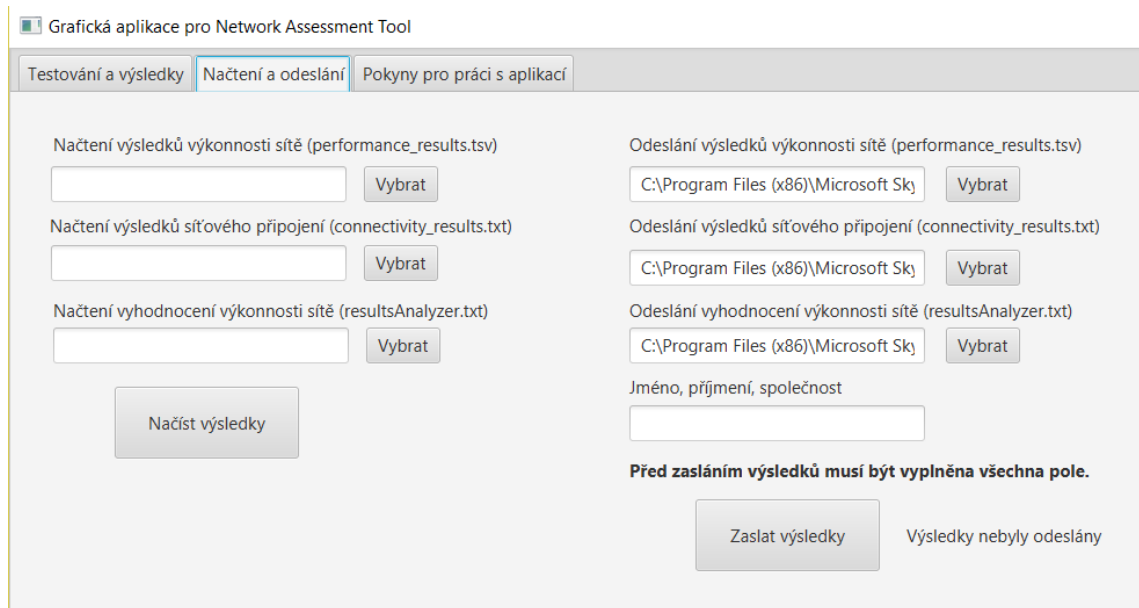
Grafická aplikace pro Network Assessment Tool

Testování a výsledky | Načtení a odeslání | Pokyny pro práci s aplikací

Načtení výsledků výkonnosti sítě (performance_results.tsv)

Vybrat

Načtení výsledků síťového připojení (connectivity_results.txt)

Vybrat

Načtení vyhodnocení výkonnosti sítě (resultsAnalyzer.txt)

Vybrat

Načíst výsledky

Odeslání výsledků výkonnosti sítě (performance_results.tsv)

C:\Program Files (x86)\Microsoft Sky

Vybrat

Odeslání výsledků síťového připojení (connectivity_results.txt)

C:\Program Files (x86)\Microsoft Sky

Vybrat

Odeslání vyhodnocení výkonnosti sítě (resultsAnalyzer.txt)

C:\Program Files (x86)\Microsoft Sky

Vybrat

Jméno, příjmení, společnost

**Před zasláním výsledků musí být vyplněna všechna pole.**

Zaslat výsledky

Výsledky nebyly odeslány